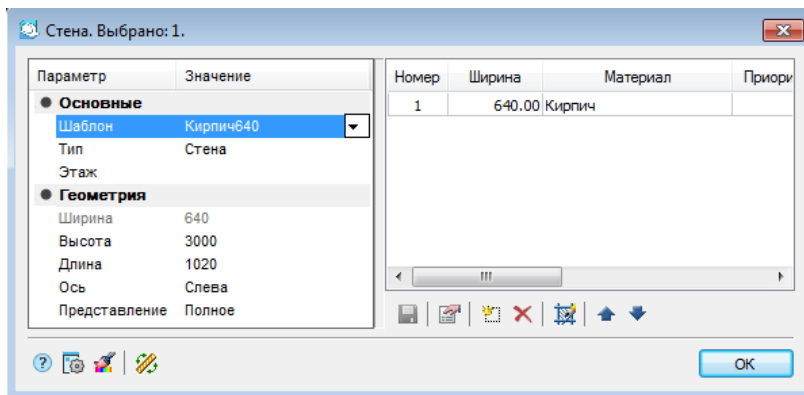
Стена. Выбрано: 1.

| Параметр | Значение |
|---|---|
| Основные | |
| Шаблон | Кирпич640 |
| Тип | Стена |
| Этаж | |
| Геометрия | |
| Ширина | 640 |
| Высота | 3000 |
| Длина | 1020 |
| Ось | Слева |
| Представление | Полное |

| Номер | Ширина | Материал | Приори |
|---|---|---|---|
| 1 | 640.00 | Кирпич | |

OK